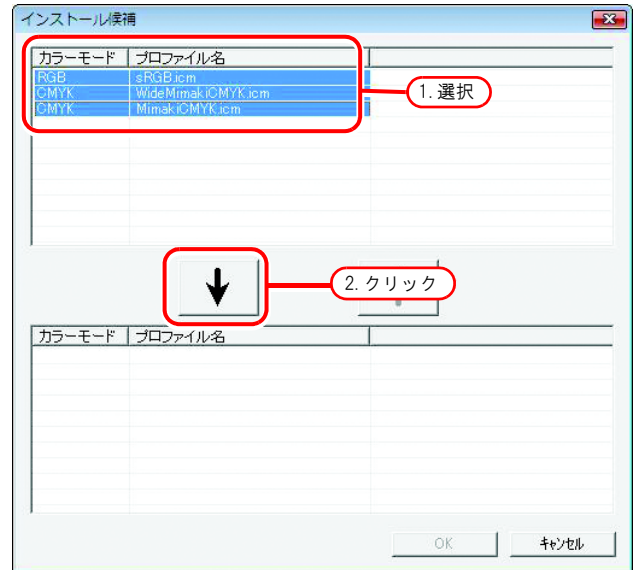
インストール候補

| カラーモード | プロファイル名 |
|---|---|
| RGB | sRGB.icm |
| CMYK | WideMimakiCMYK.icm |
| CMYK | MimakiCMYK.icm |

1. 選択

2. クリック

| カラーモード | プロファイル名 |
|---|---|

OK
キャンセル